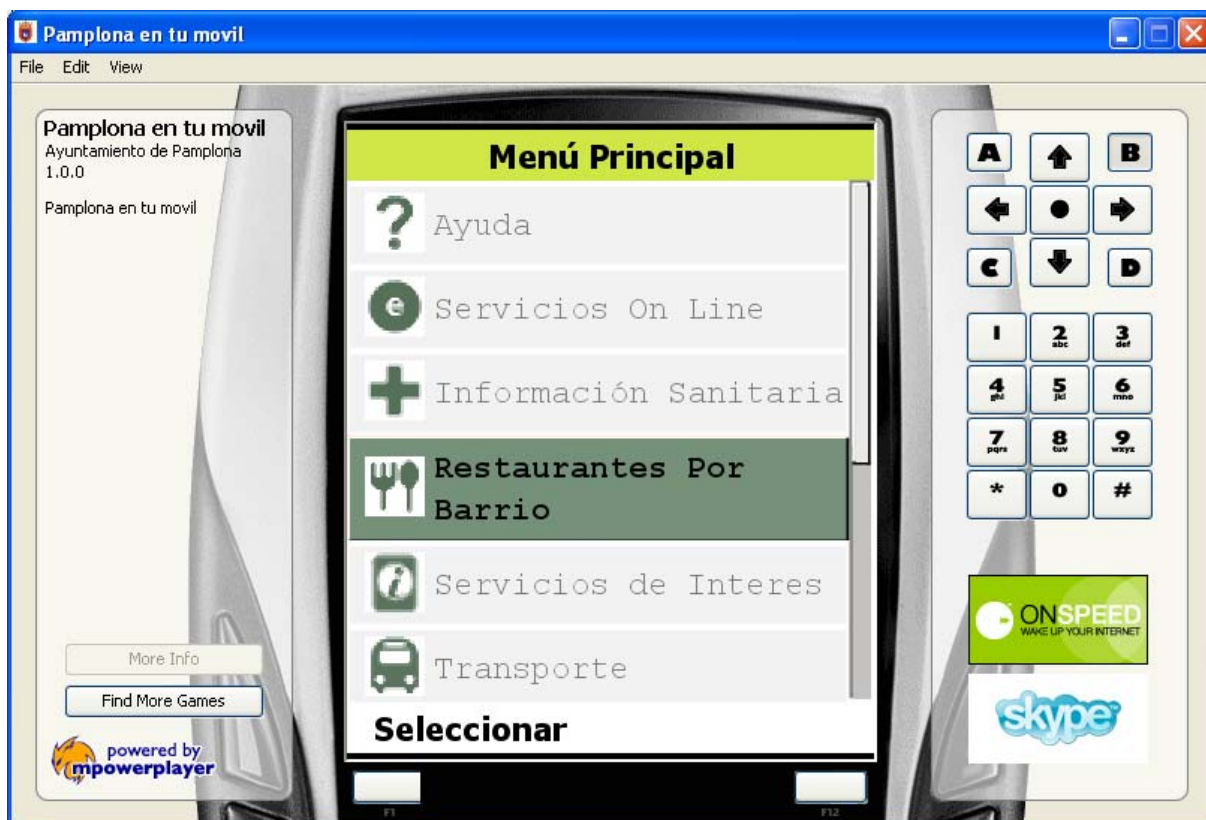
Pamplona en tu movil

File Edit View

Pamplona en tu movil
Ayuntamiento de Pamplona
1.0.0

Pamplona en tu movil

More Info

Find More Games

powered by
mpowerplayer

Menú Principal

Ayuda

Servicios On Line

Información Sanitaria

Restaurantes Por Barrio

Servicios de Interes

Transporte

Seleccionar

F1

F12

A B C D

1 2 abc 3 def
4 ghi 5 jkl 6 mno
7 pqrs 8 tuv 9 wxyz
* 0 #

ONSPEED
WAKE UP YOUR INTERNET

skype